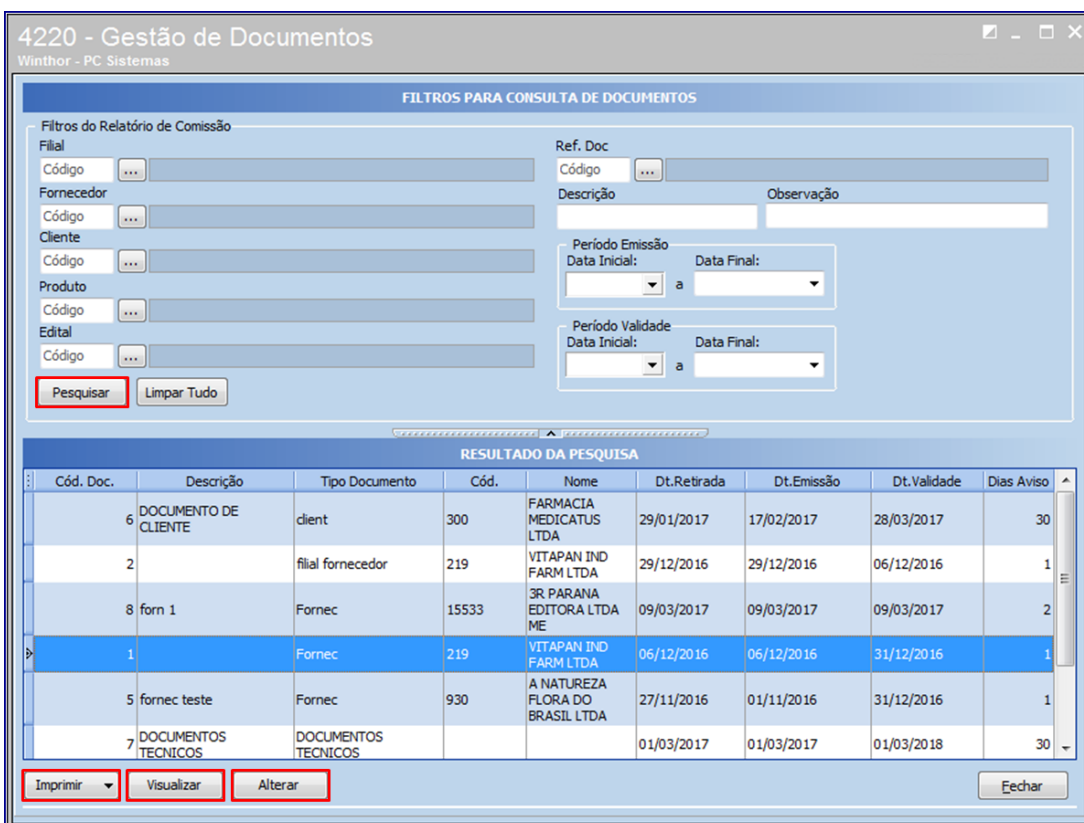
4220 - Gestão de Documentos
Winthor - PC Sistemas

FILTROS PARA CONSULTA DE DOCUMENTOS

Filtros do Relatório de Comissão

Filial
Código ...
Fornecedor
Código ...
Cliente
Código ...
Produto
Código ...
Edital
Código ...

Pesquisar   Limpar Tudo

Ref. Doc
Código ...
Descrição   Observação

Período Emissão
Data Inicial: a Data Final:

Período Validade
Data Inicial: a Data Final:

RESULTADO DA PESQUISA

| Cód. Doc. | Descrição | Tipo Documento | Cód. | Nome | Dt.Retirada | Dt.Emissão | Dt.Validade | Dias Aviso |
|---|---|---|---|---|---|---|---|---|
| 6 | DOCUMENTO DE CLIENTE | client | 300 | FARMACIA MEDICATUS LTDA | 29/01/2017 | 17/02/2017 | 28/03/2017 | 30 |
| 2 | | filial fornecedor | 219 | VITAPAN IND FARM LTDA | 29/12/2016 | 29/12/2016 | 06/12/2016 | 1 |
| 8 | forn 1 | Fornec | 15533 | 3R PARANA EDITORA LTDA ME | 09/03/2017 | 09/03/2017 | 09/03/2017 | 2 |
| 1 | | Fornec | 219 | VITAPAN IND FARM LTDA | 06/12/2016 | 06/12/2016 | 31/12/2016 | 1 |
| 5 | fornec teste | Fornec | 930 | A NATUREZA FLORA DO BRASIL LTDA | 27/11/2016 | 01/11/2016 | 31/12/2016 | 1 |
| 7 | DOCUMENTOS TECNICOS | DOCUMENTOS TECNICOS | | | 01/03/2017 | 01/03/2017 | 01/03/2018 | 30 |

Imprimir   Visualizar   Alterar   Fechar